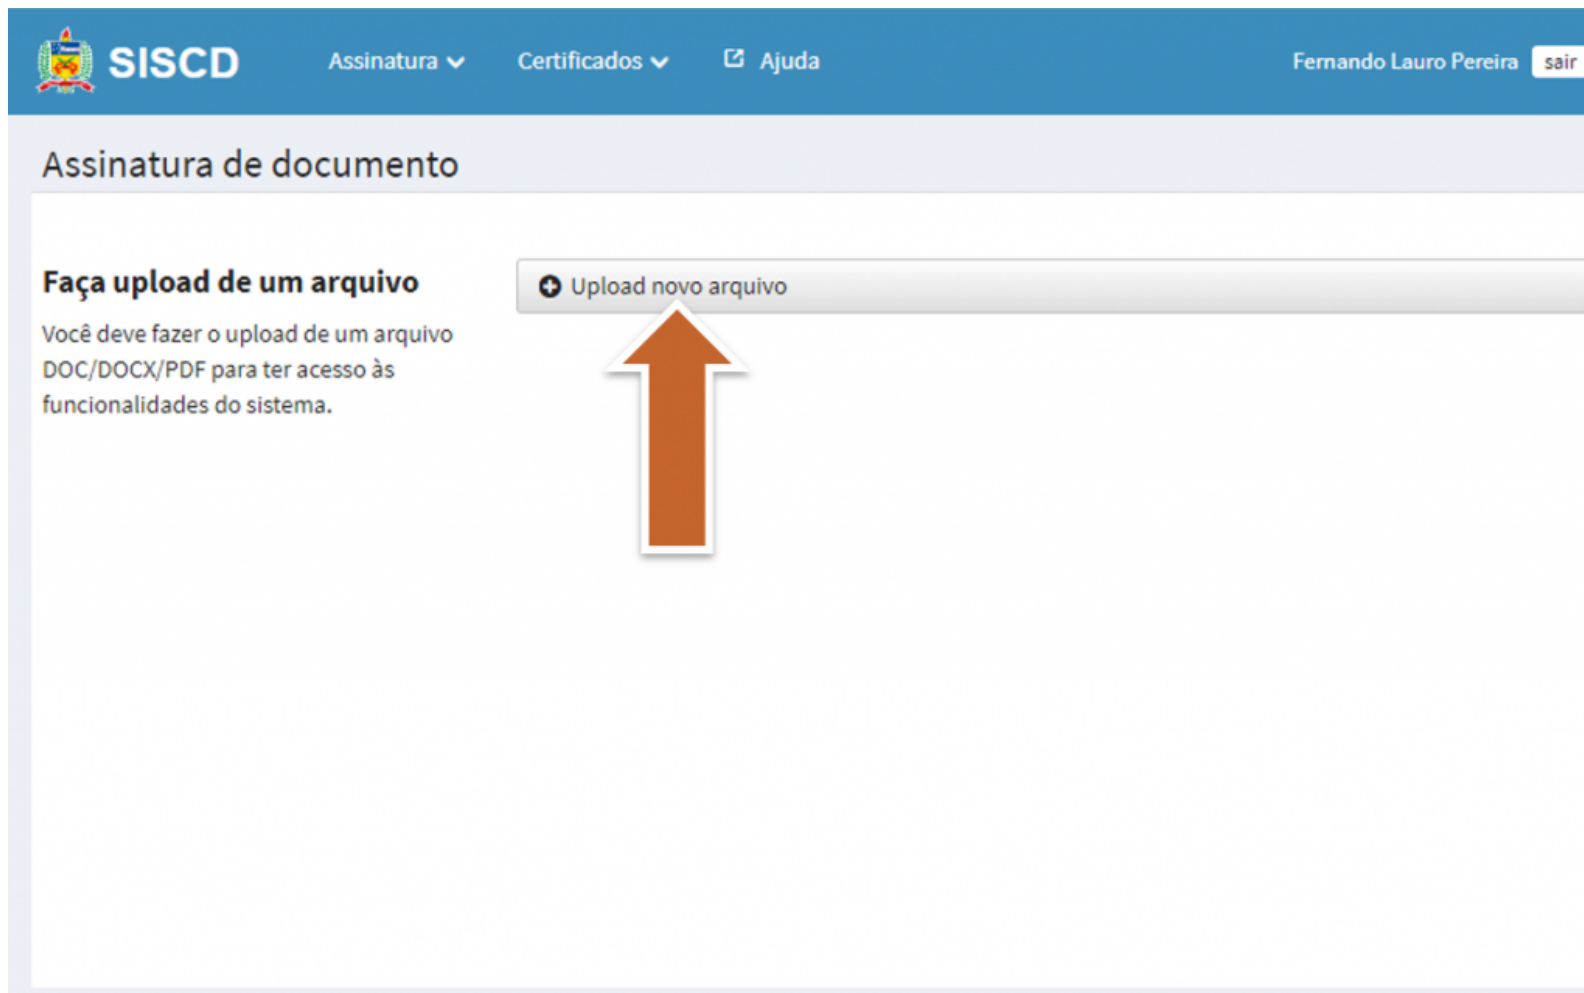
SISCD Assinatura Certificados Ajuda Fernando Lauro Pereira sair

Assinatura de documento

Faça upload de um arquivo

Você deve fazer o upload de um arquivo DOC/DOCX/PDF para ter acesso às funcionalidades do sistema.

Upload novo arquivo